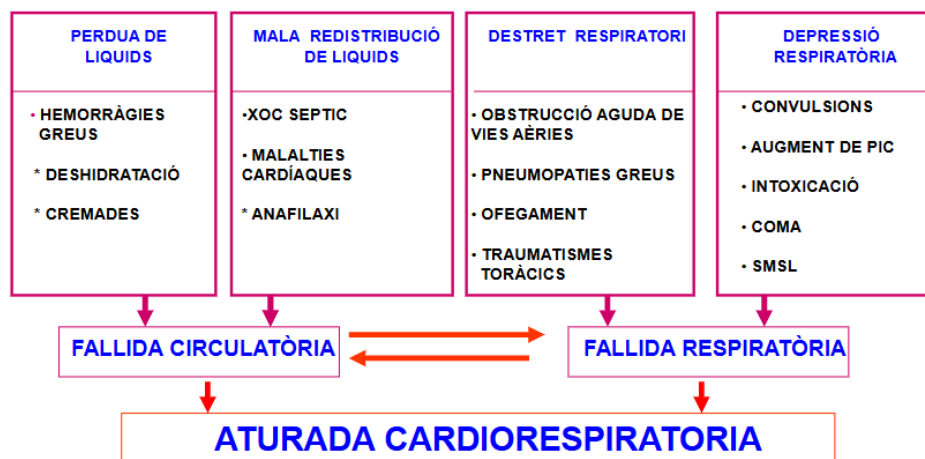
PERDUA DE LIQUIDS

• HEMORRÀGIES GREUS

* DESHIDRATACIÓ

* CREMADES

MALA REDISTRIBUCIÓ DE LIQUIDS

•XOC SEPTIC

• MALALTIES CARDÍAQUES

* ANAFILAXI

DESTRET RESPIRATORI

• OBSTRUCCIÓ AGUDA DE VIES AÈRIES

• PNEUMOPATIES GREUS

• OFEGAMENT

• TRAUMATISMES TORÀCICS

DEPRESSIÓ RESPIRATÒRIA

• CONVULSIONS

• AUGMENT DE PIC

• INTOXICACIÓ

• COMA

• SMSL

FALLIDA CIRCULATÒRIA

FALLIDA RESPIRATÒRIA

ATURADA CARDIORESPIRATORIA